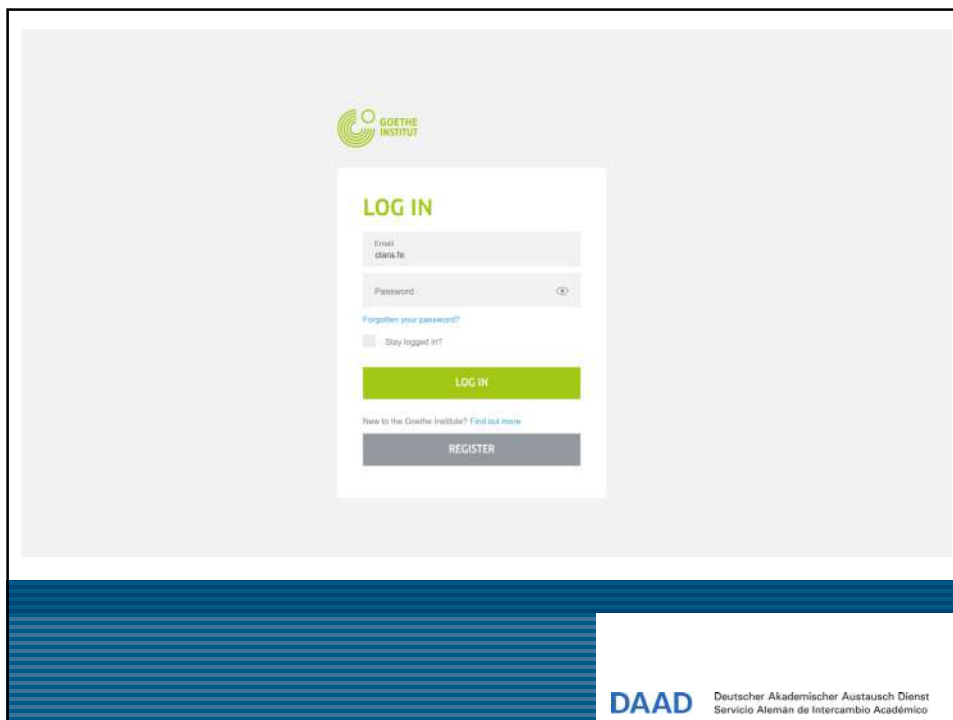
GOETHE INSTITUT

LOG IN

Email
clara.fe

Password

Forgotten your password?

Stay logged in?

LOG IN

New to the Goethe Institute? Find out more

REGISTER

DAAD Deutscher Akademischer Austausch Dienst
Servicio Alemán de Intercambio Académico